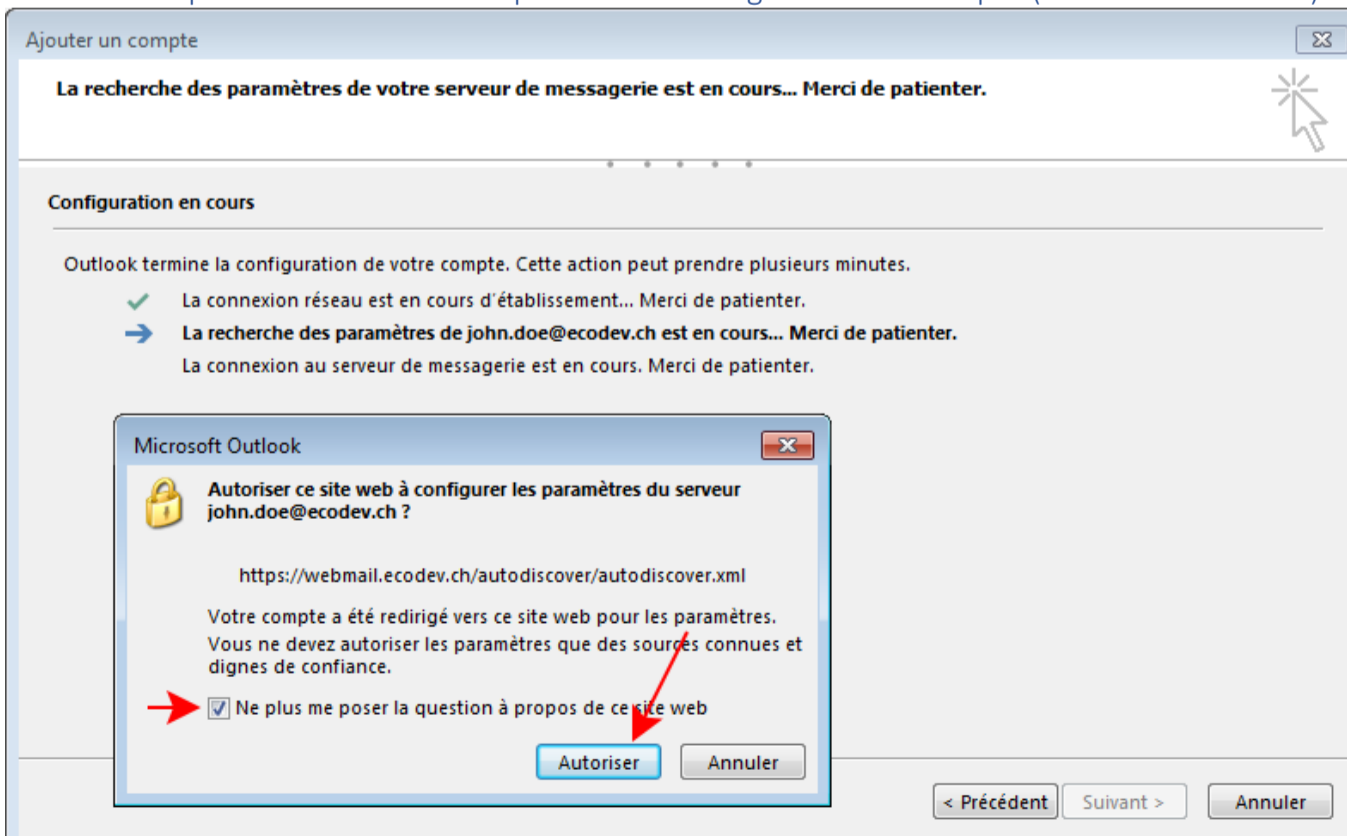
Ajouter un compte

La recherche des paramètres de votre serveur de messagerie est en cours... Merci de patienter.

Configuration en cours

Outlook termine la configuration de votre compte. Cette action peut prendre plusieurs minutes.

La connexion réseau est en cours d'établissement... Merci de patienter.

La recherche des paramètres de john.doe@ecodev.ch est en cours... Merci de patienter.

La connexion au serveur de messagerie est en cours. Merci de patienter.

Microsoft Outlook

Autoriser ce site web à configurer les paramètres du serveur john.doe@ecodev.ch ?

https://webmail.ecodev.ch/autodiscover/autodiscover.xml

Votre compte a été redirigé vers ce site web pour les paramètres. Vous ne devez autoriser les paramètres que des sources connues et dignes de confiance.

Ne plus me poser la question à propos de ce site web

Autoriser

Annuler

< Précédent

Suivant >

Annuler